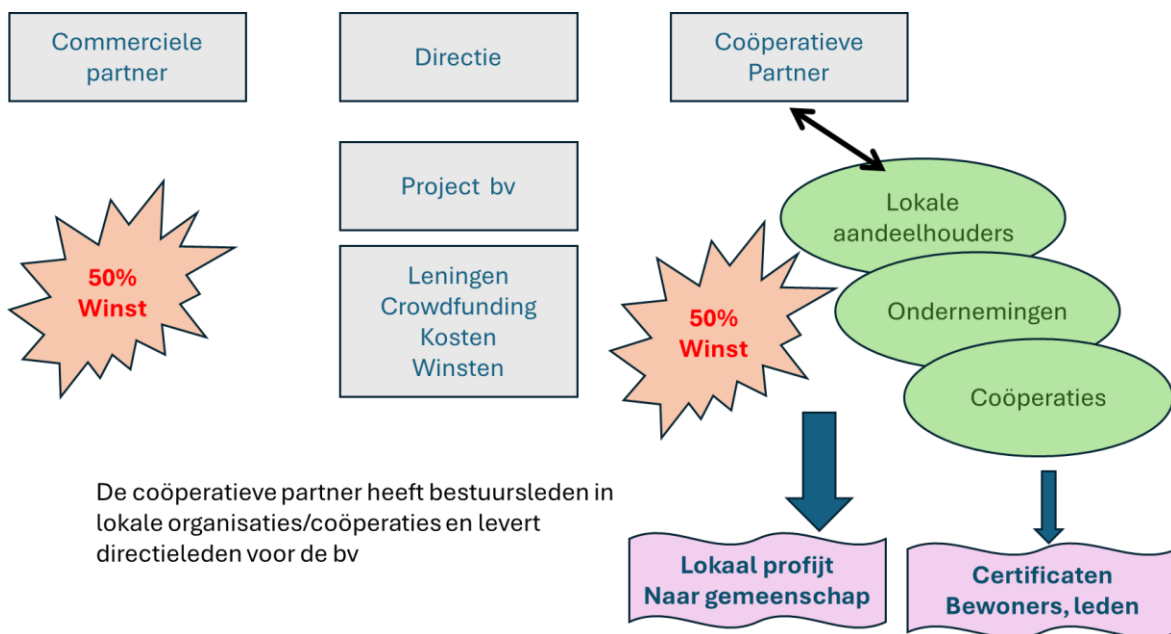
Commerciele partner

Directie

Coöperatieve Partner

Project bv

Lokale aandeelhouders

50% Winst

Leningen
Crowdfunding
Kosten
Winsten

Ondernemingen

50% Winst

Coöperaties

De coöperatieve partner heeft bestuursleden in lokale organisaties/coöperaties en levert directieleden voor de bv

Lokaal profijt
Naar gemeenschap

Certificaten
Bewoners, leden